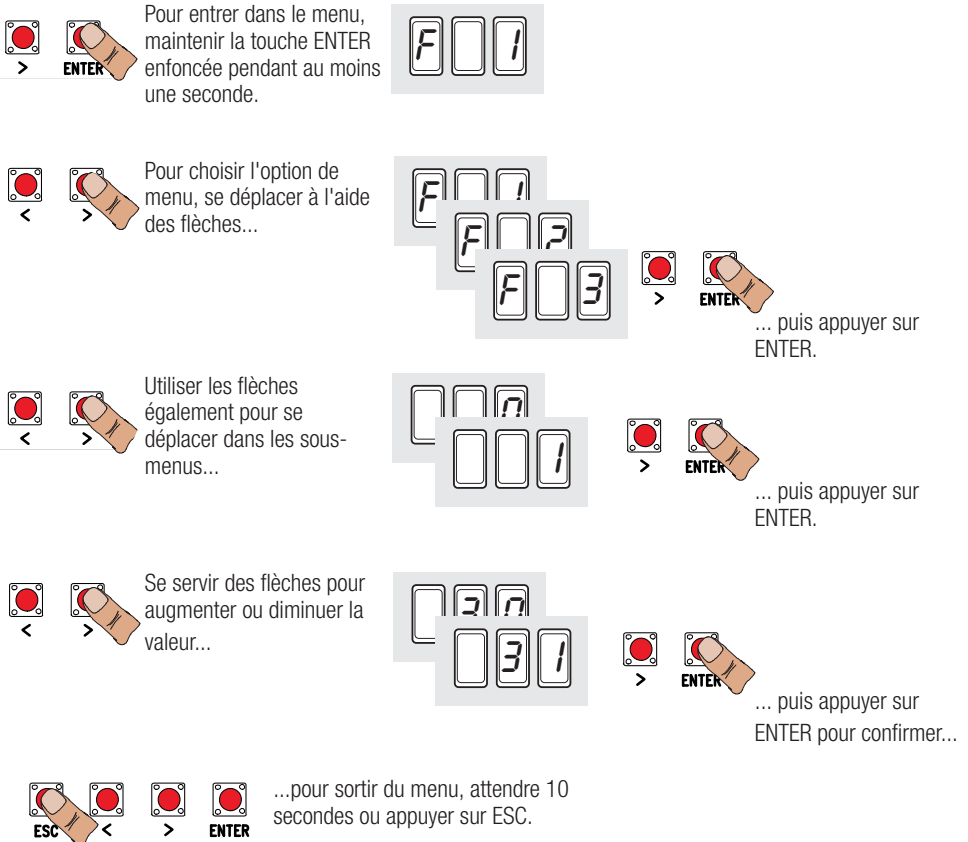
> ENTER

Pour entrer dans le menu, maintenir la touche ENTER enfoncée pendant au moins une seconde.

F 1

< >

Pour choisir l'option de menu, se déplacer à l'aide des flèches...

F 1
F 2
F 3

> ENTER

... puis appuyer sur ENTER.

< >

Utiliser les flèches également pour se déplacer dans les sous-menus...

0
1

> ENTER

... puis appuyer sur ENTER.

< >

Se servir des flèches pour augmenter ou diminuer la valeur...

3 0
3 1

> ENTER

... puis appuyer sur ENTER pour confirmer...

ESC < > ENTER

...pour sortir du menu, attendre 10 secondes ou appuyer sur ESC.